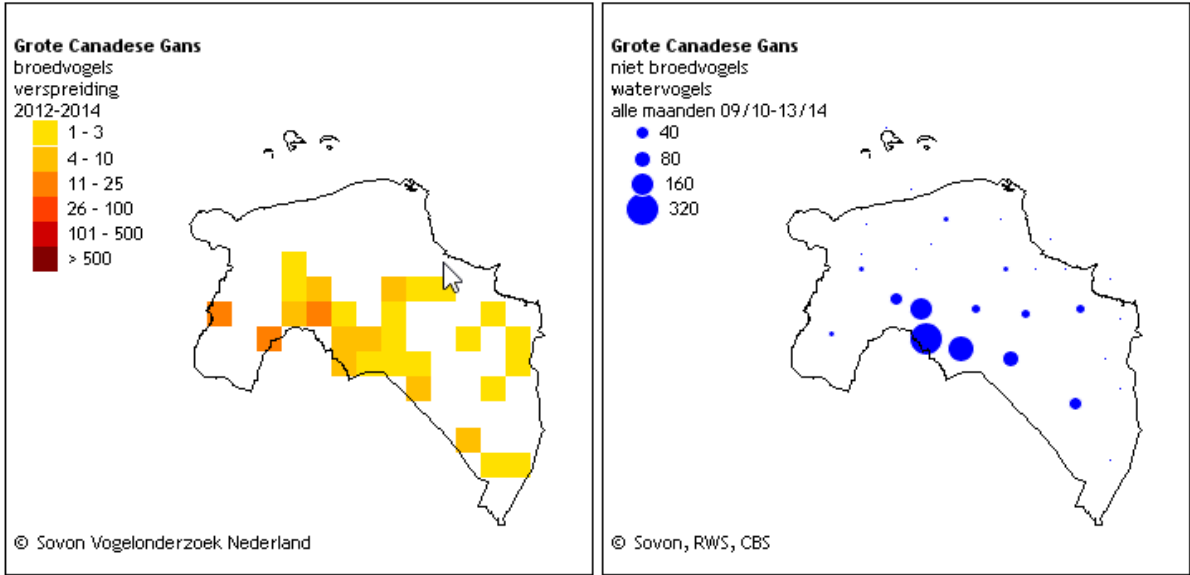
Grote Canadese Gans
broedvogels
verspreiding
2012-2014
1 - 3
4 - 10
11 - 25
26 - 100
101 - 500
> 500

© Sovon Vogelonderzoek Nederland

Grote Canadese Gans
niet broedvogels
watervogels
alle maanden 09/10-13/14
40
80
160
320

© Sovon, RWS, CBS